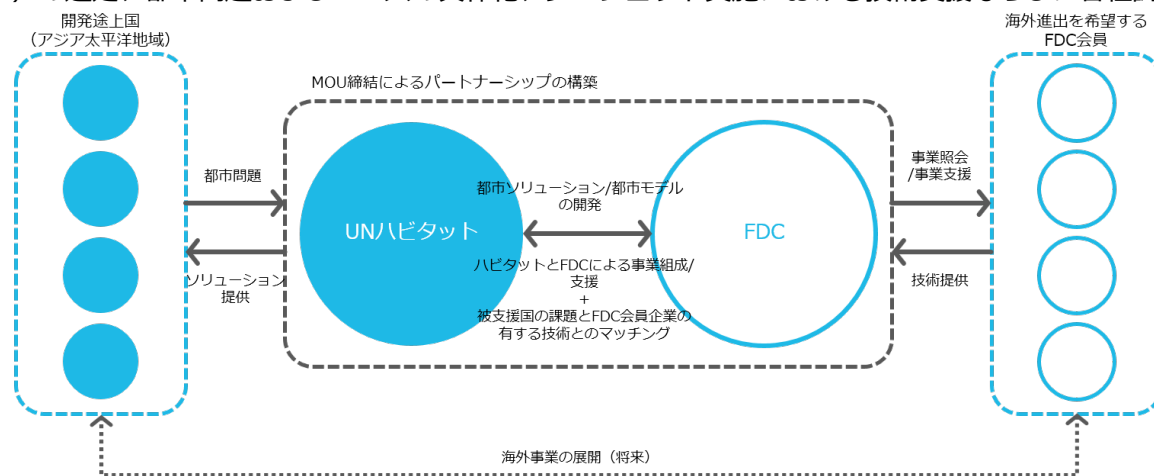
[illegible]

開発途上国
（アジア太平洋地域）

海外進出を希望する
FDC会員

MOU締結によるパートナーシップの構築

都市問題

ソリューション
提供

UNハビタット

都市ソリューション/都市モデル
の開発

ハビタットとFDCによる事業組成/
支援
+
被支援国の課題とFDC会員企業の
有する技術とのマッチング

FDC

事業照会
/事業支援

技術提供

海外事業の展開（将来）